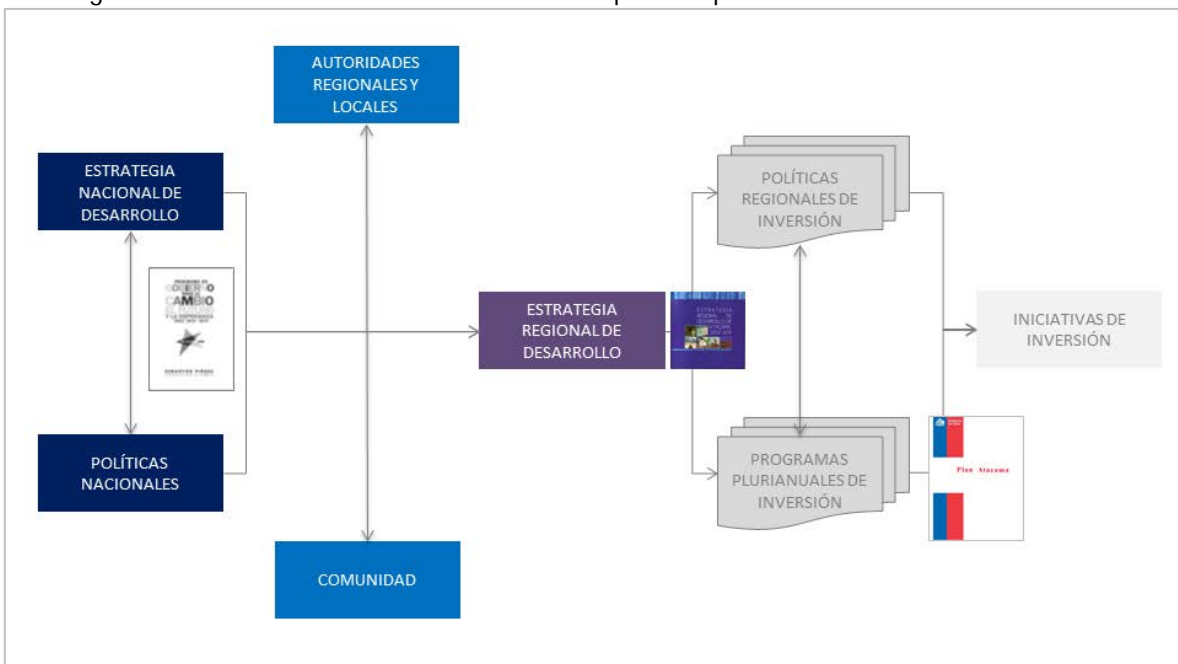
AUTORIDADES REGIONALES Y LOCALES

ESTRATEGIA NACIONAL DE DESARROLLO

PROGRAMA DE GOBIERNO PARA EL CAMBIO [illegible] Y LA ESPERANZA 2010-2014

SEBASTIÁN PIÑERA

POLÍTICAS NACIONALES

COMUNIDAD

ESTRATEGIA REGIONAL DE DESARROLLO

ESTRATEGIA REGIONAL DE DESARROLLO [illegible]

POLÍTICAS REGIONALES DE INVERSIÓN

PROGRAMAS PLURIANUALES DE INVERSIÓN

Plan Atacama

INICIATIVAS DE INVERSIÓN